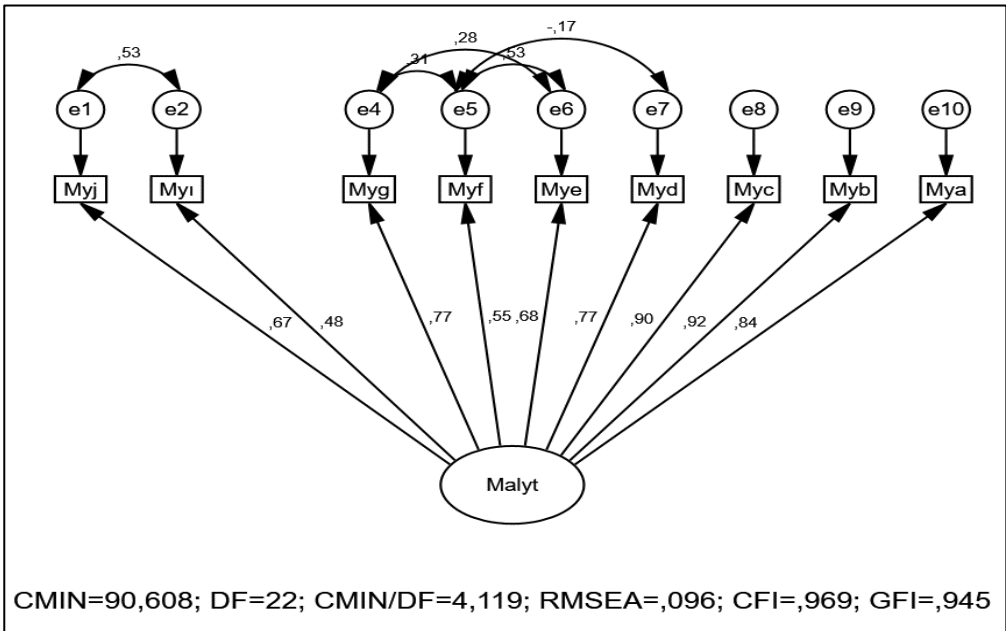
,53

,28

-,17

,31

,53

e1 e2 e4 e5 e6 e7 e8 e9 e10

Myj Myı Myg Myf Mye Myd Myc Myb Mya

,67 ,48 ,77 ,55 ,68 ,77 ,90 ,92 ,84

Malyt

CMIN=90,608; DF=22; CMIN/DF=4,119; RMSEA=,096; CFI=,969; GFI=,945